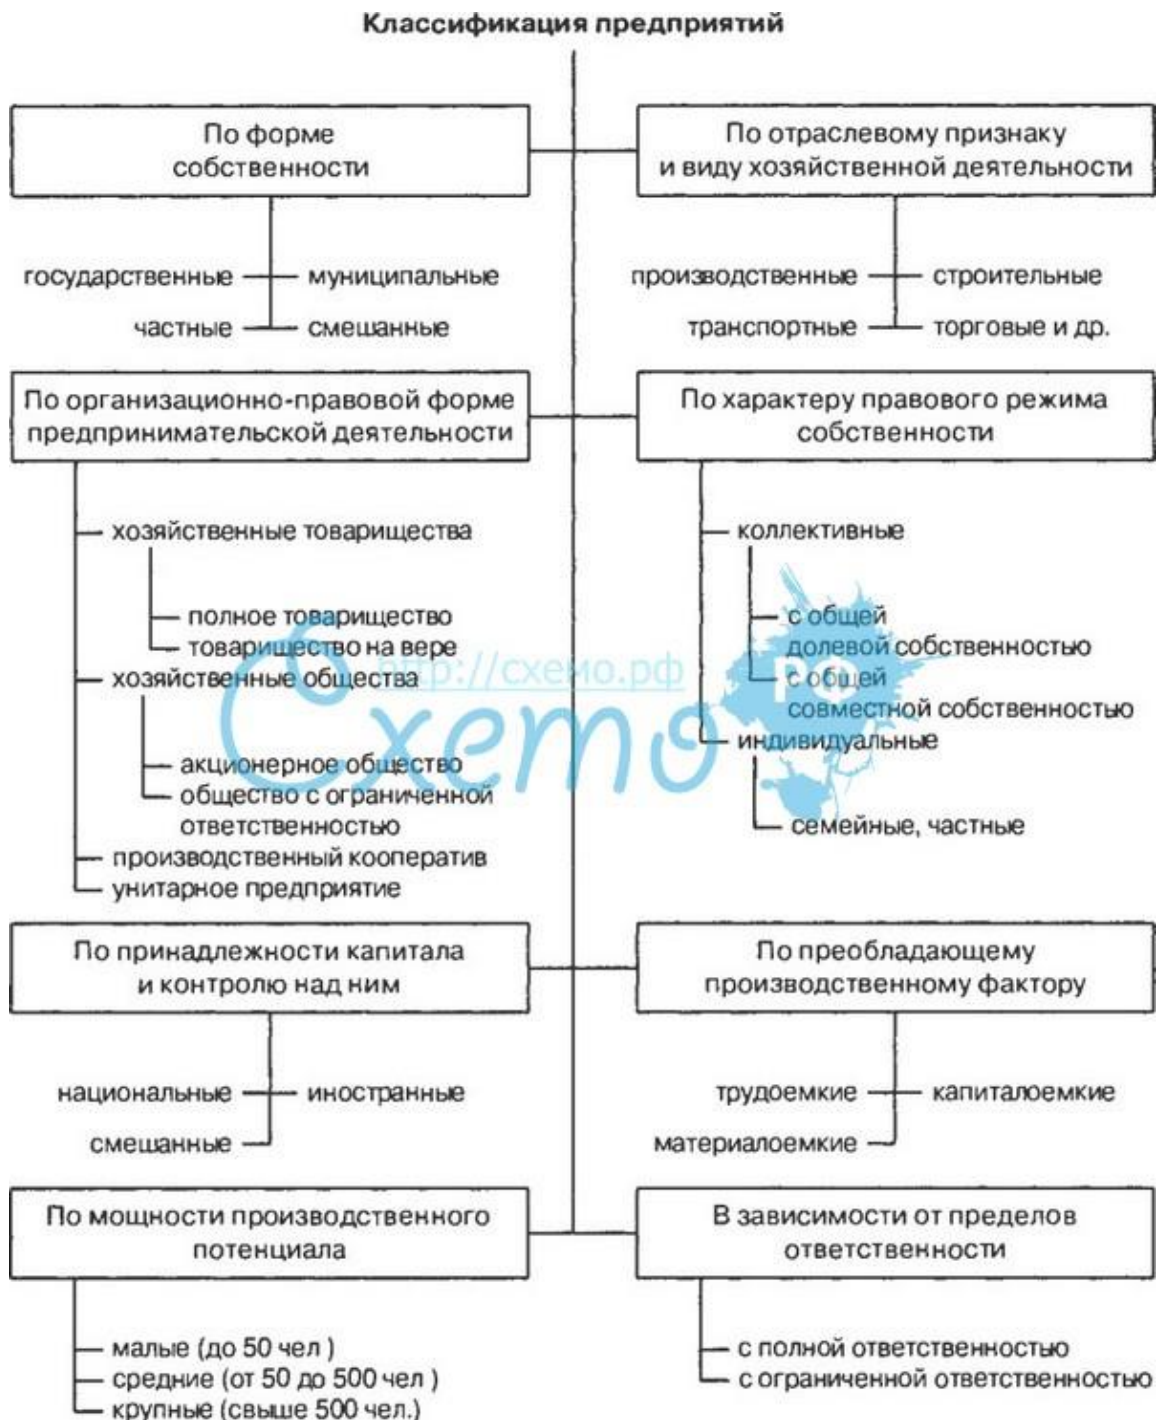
Классификация предприятий

По форме собственности

государственные
муниципальные
частные
смешанные

По отраслевому признаку и виду хозяйственной деятельности

производственные
строительные
транспортные
торговые и др.

По организационно-правовой форме предпринимательской деятельности

хозяйственные товарищества
полное товарищество
товарищество на вере
хозяйственные общества
акционерное общество
общество с ограниченной ответственностью
производственный кооператив
унитарное предприятие

По характеру правового режима собственности

коллективные
с общей долевой собственностью
с общей совместной собственностью
индивидуальные
семейные, частные

http://схемо.рф
Схемо.рф

По принадлежности капитала и контролю над ним

национальные
иностранные
смешанные

По преобладающему производственному фактору

трудоемкие
капиталоемкие
материалоемкие

По мощности производственного потенциала

малые (до 50 чел.)
средние (от 50 до 500 чел.)
крупные (свыше 500 чел.)

В зависимости от пределов ответственности

с полной ответственностью
с ограниченной ответственностью